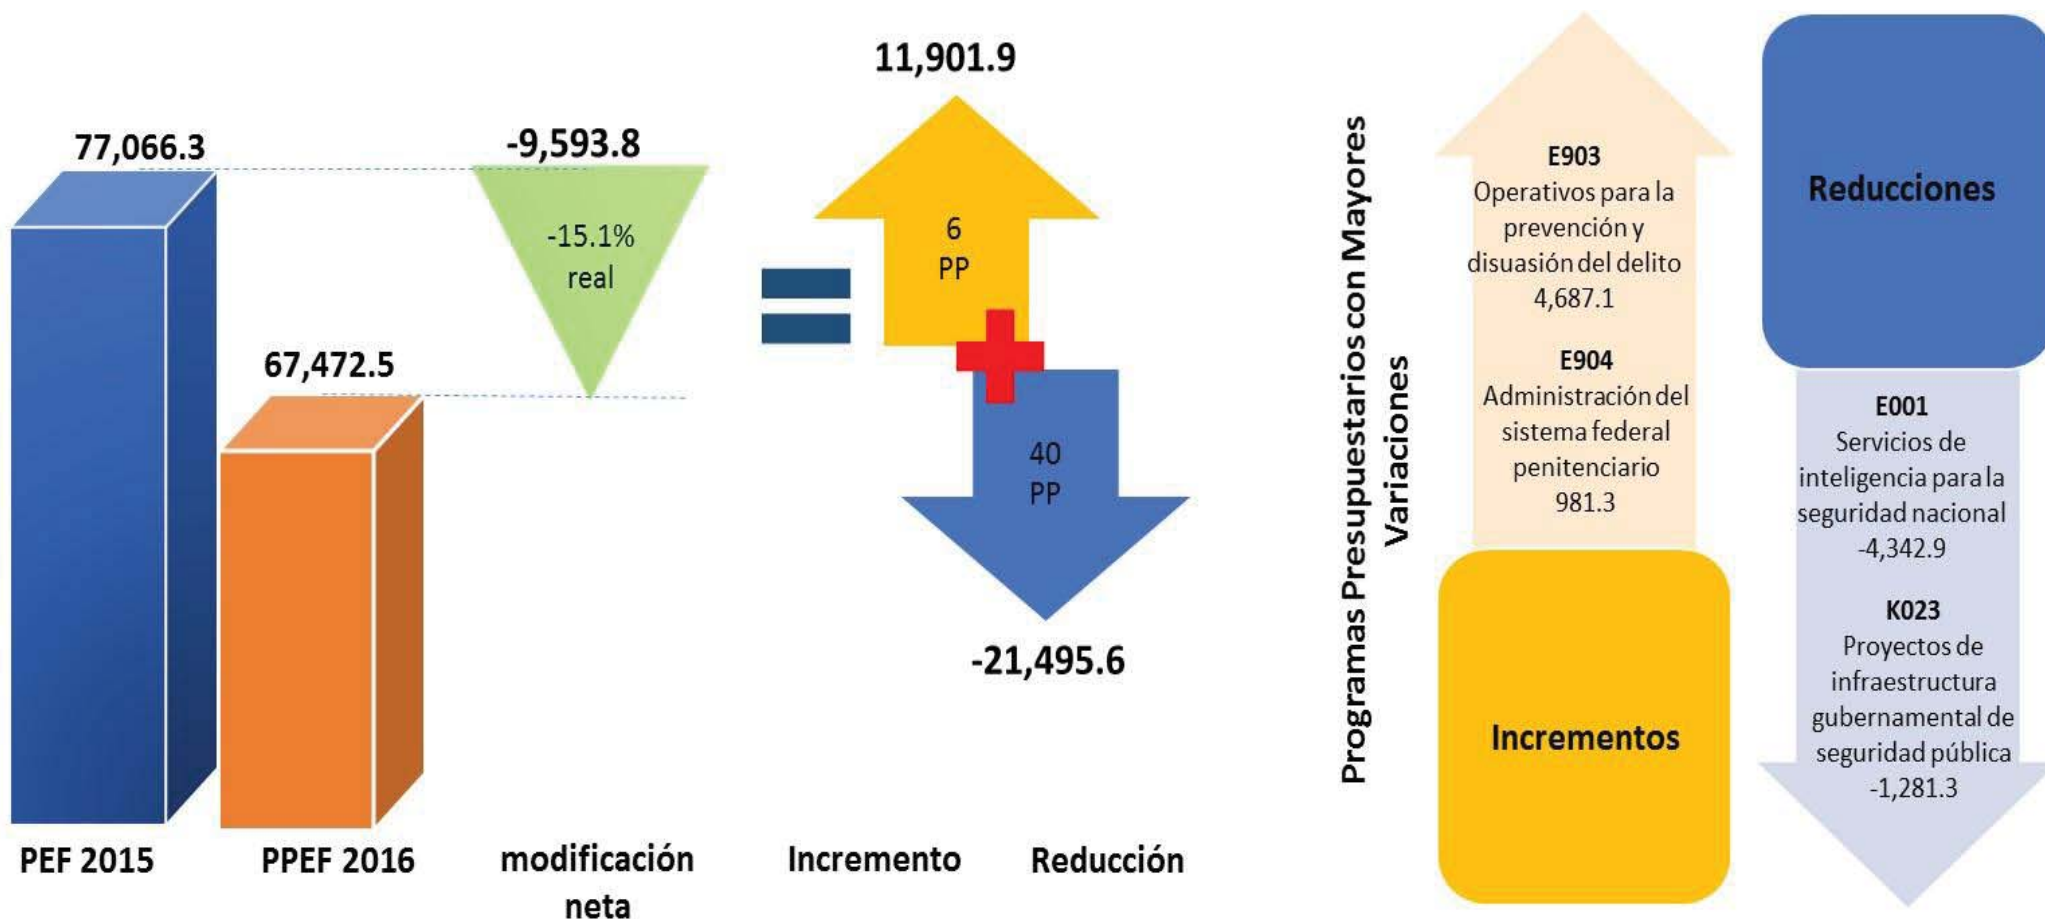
77,066.3

67,472.5

-9,593.8

-15.1% real

11,901.9

6 PP

40 PP

-21,495.6

PEF 2015

PPEF 2016

modificación neta

Incremento

Reducción

Programas Presupuestarios con Mayores Variaciones

E903
Operativos para la prevención y disuasión del delito
4,687.1

E904
Administración del sistema federal penitenciario
981.3

Incrementos

Reducciones

E001
Servicios de inteligencia para la seguridad nacional
-4,342.9

K023
Proyectos de infraestructura gubernamental de seguridad pública
-1,281.3